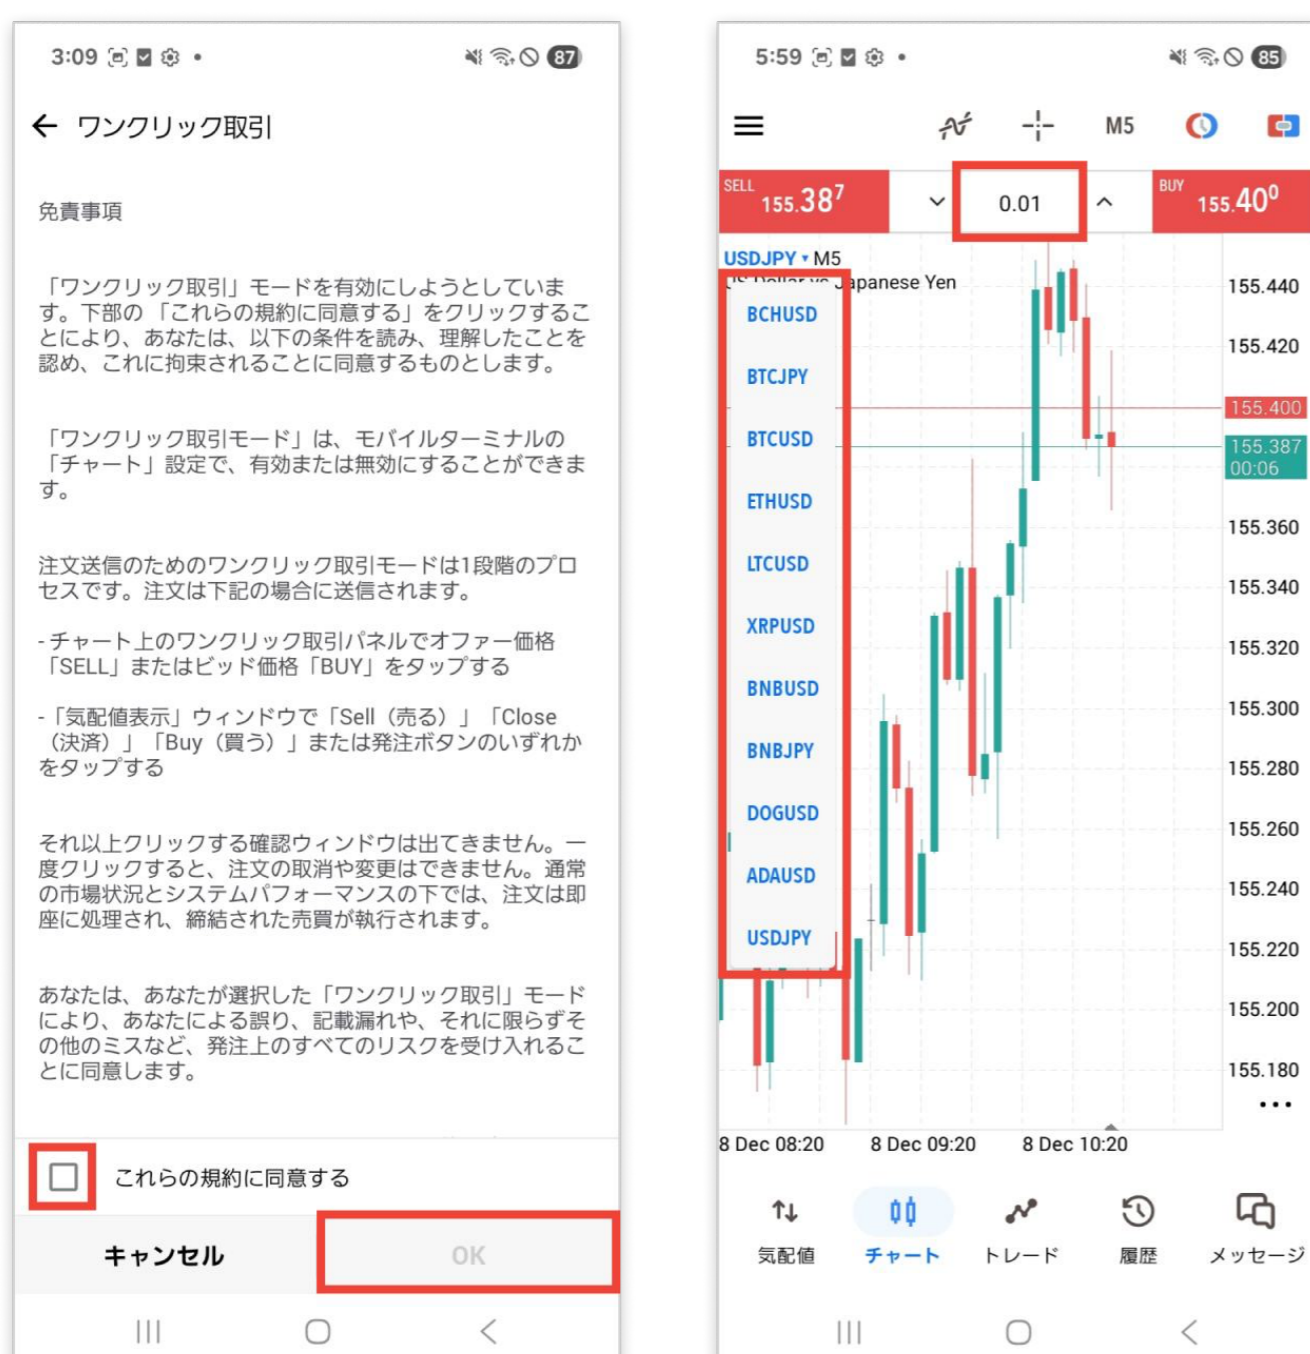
3:09 87

← ワンクリック取引

免責事項

「ワンクリック取引」モードを有効にしようとしています。下部の「これらの規約に同意する」をクリックすることにより、あなたは、以下の条件を読み、理解したことを認め、これに拘束されることに同意するものとします。

「ワンクリック取引モード」は、モバイルターミナルの「チャート」設定で、有効または無効にすることができます。

注文送信のためのワンクリック取引モードは1段階のプロセスです。注文は下記の場合に送信されます。

- チャート上のワンクリック取引パネルでオファー価格「SELL」またはビッド価格「BUY」をタップする

- 「気配値表示」ウィンドウで「Sell（売る）」「Close（決済）」「Buy（買う）」または発注ボタンのいずれかをタップする

それ以上クリックする確認ウィンドウは出てきません。一度クリックすると、注文の取消や変更はできません。通常の市場状況とシステムパフォーマンスの下では、注文は即座に処理され、締結された売買が執行されます。

あなたは、あなたが選択した「ワンクリック取引」モードにより、あなたによる誤り、記載漏れや、それに限らずその他のミスなど、発注上のすべてのリスクを受け入れることに同意します。

これらの規約に同意する

キャンセル OK

5:59 85

M5

SELL 155.38$^7$ 0.01 BUY 155.40$^0$

USDJPY M5
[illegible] Japanese Yen

BCHUSD
BTCJPY
BTCUSD
ETHUSD
LTCUSD
XRPUSD
BNBUSD
BNBJPY
DOGUSD
ADAUSD
USDJPY

155.440
155.420
155.400
155.387
00:06
155.360
155.340
155.320
155.300
155.280
155.260
155.240
155.220
155.200
155.180

8 Dec 08:20 8 Dec 09:20 8 Dec 10:20

気配値 チャート トレード 履歴 メッセージ